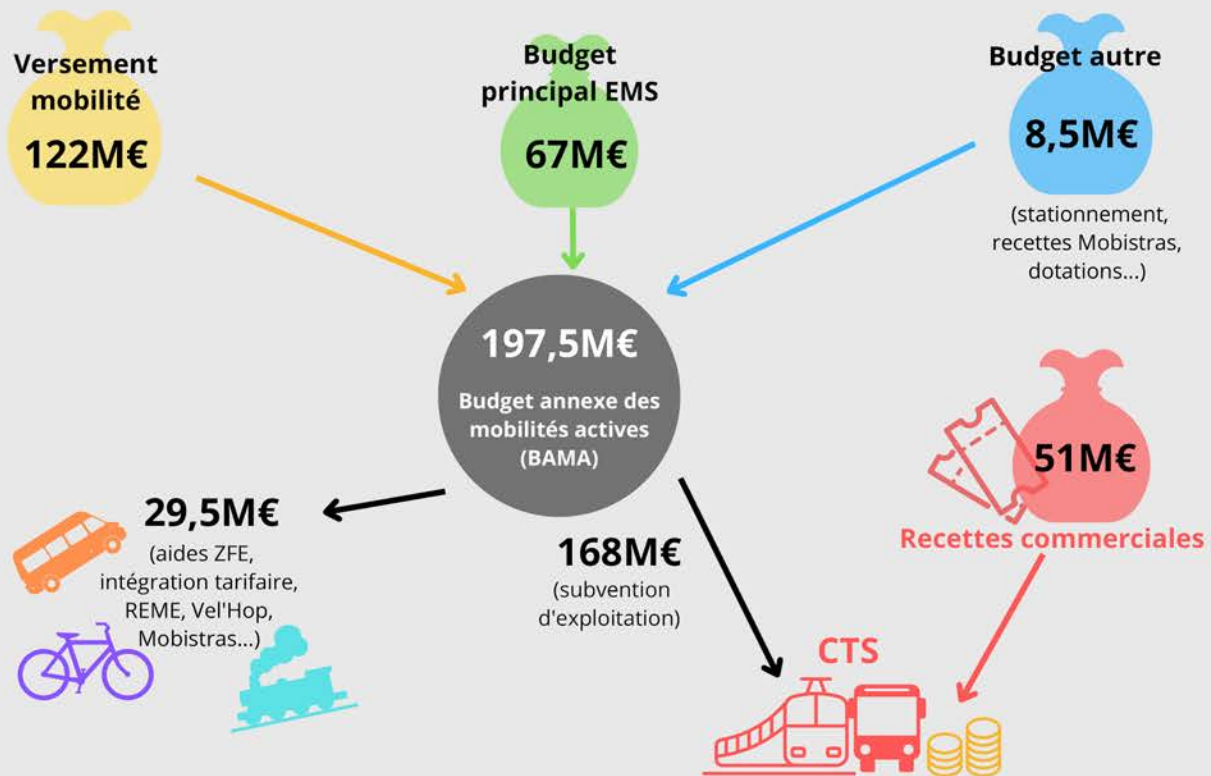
Versement mobilité
122M€

Budget principal EMS
67M€

Budget autre
8,5M€
(stationnement, recettes Mobistras, dotations...)

197,5M€
Budget annexe des mobilités actives (BAMA)

51M€
Recettes commerciales

29,5M€
(aides ZFE, intégration tarifaire, REME, Vel'Hop, Mobistras...)

168M€
(subvention d'exploitation)

CTS